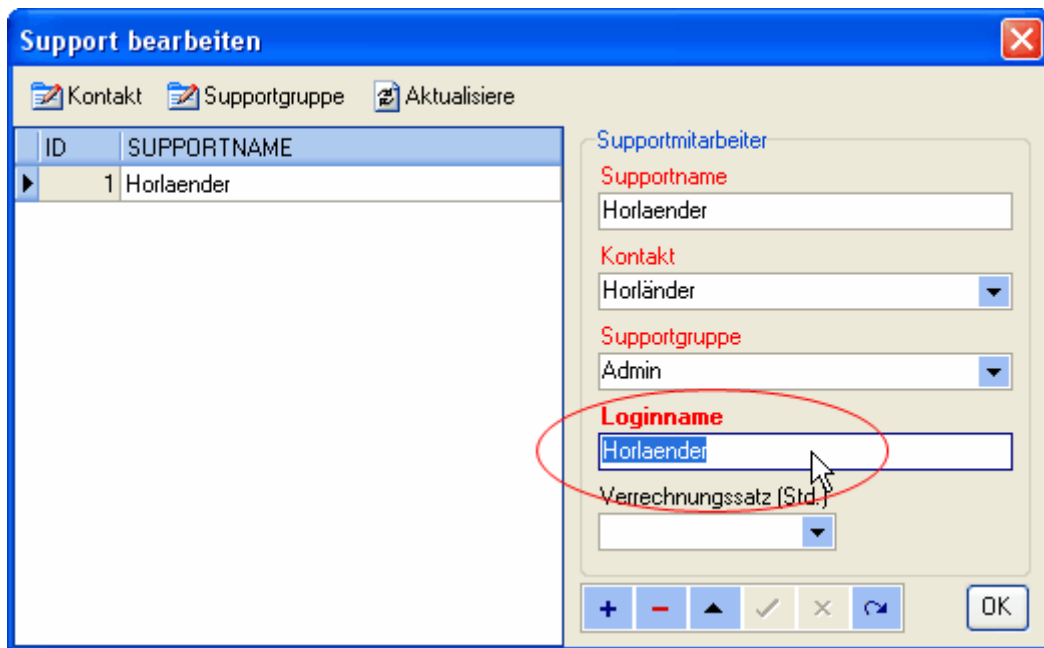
Support bearbeiten

Kontakt Supportgruppe Aktualisiere

| ID | SUPPORTNAME |
|---|---|
| 1 | Horlaender |

Supportmitarbeiter

Supportname
Horlaender

Kontakt
Horländer

Supportgruppe
Admin

Loginname
Horlaender

Verrechnungssatz (Std.)

+ − ✓ ×

OK